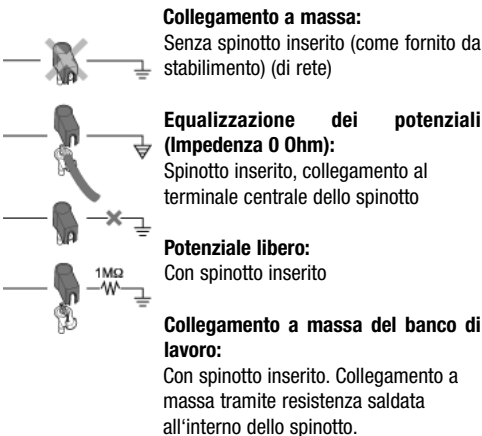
1MΩ

Collegamento a massa:
Senza spinotto inserito (come fornito da stabilimento) (di rete)

Equalizzazione dei potenziali (Impedenza 0 Ohm):
Spinotto inserito, collegamento al terminale centrale dello spinotto

Potenziale libero:
Con spinotto inserito

Collegamento a massa del banco di lavoro:
Con spinotto inserito. Collegamento a massa tramite resistenza saldata all'interno dello spinotto.